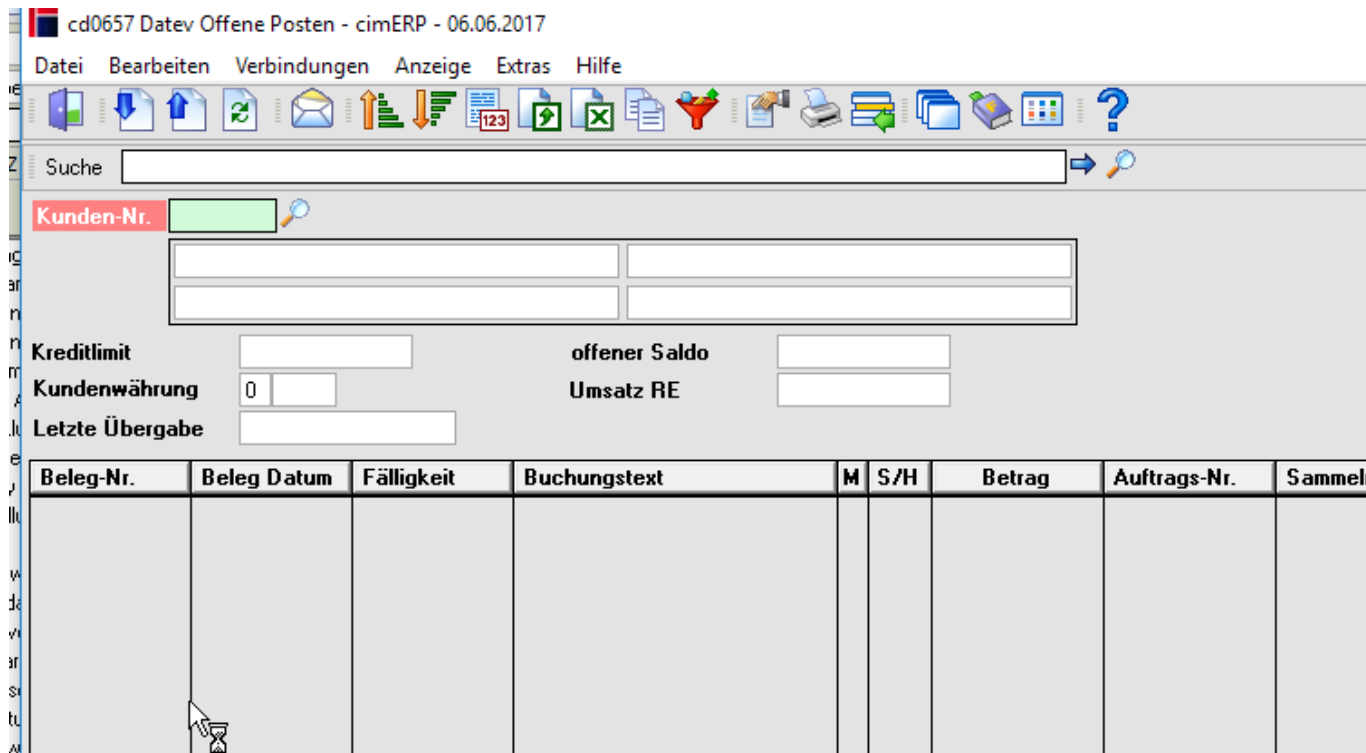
cd0657 Datev Offene Posten - cimERP - 06.06.2017

Datei Bearbeiten Verbindungen Anzeige Extras Hilfe

Suche

Kunden-Nr.

Kreditlimit
Kundenwährung 0
Letzte Übergabe

offener Saldo
Umsatz RE

| Beleg-Nr. | Beleg Datum | Fälligkeit | Buchungstext | M | S/H | Betrag | Auftrags-Nr. | Sammel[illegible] |
|---|---|---|---|---|---|---|---|---|